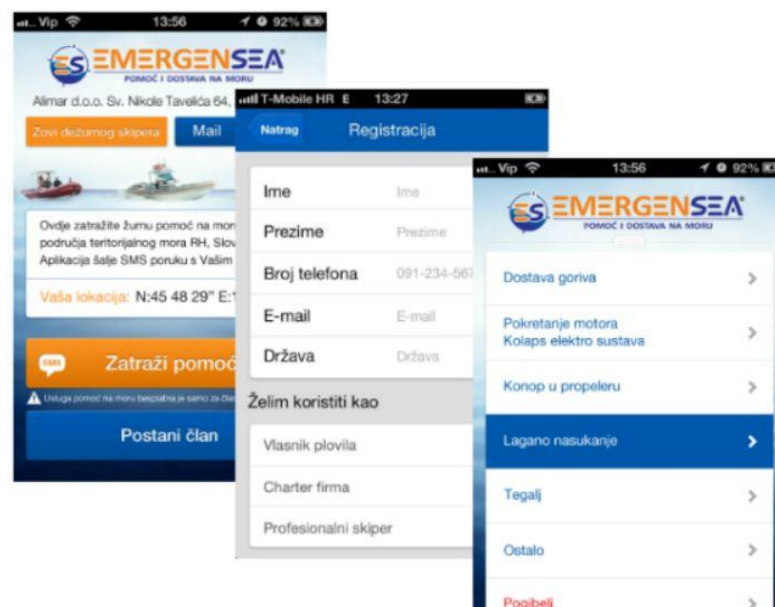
Vip 13:56 92%

ES EMERGENSEA
POMOĆ I DOSTAVA NA MORU

Alimar d.o.o. Sv. Nikole Tavelića 64,

Zovi dežurnog skipera

Mail

Ovdje zatražite žurnu pomoć na mor
područja teritorijalnog mora RH, Slov
Aplikacija šalje SMS poruku s Vašim

Vaša lokacija: N:45 48 29" E:1

SMS Zatraži pomoć

Usluga pomoć na moru besplatna je samo za čl

Postani član

T-Mobile HR E 13:27

Natrag

Registracija

Ime | Ime
Prezime | Prezime
Broj telefona | 091-234-567
E-mail | E-mail
Država | Država

Želim koristiti kao

Vlasnik plovila
Charter firma
Profesionalni skiper

Vip 13:56 92%

ES EMERGENSEA
POMOĆ I DOSTAVA NA MORU

Dostava goriva
Pokretanje motora
Kolaps elektro sustava
Konop u propeleru
Lagano nasukanje
Tegalj
Ostalo
Pogibelj